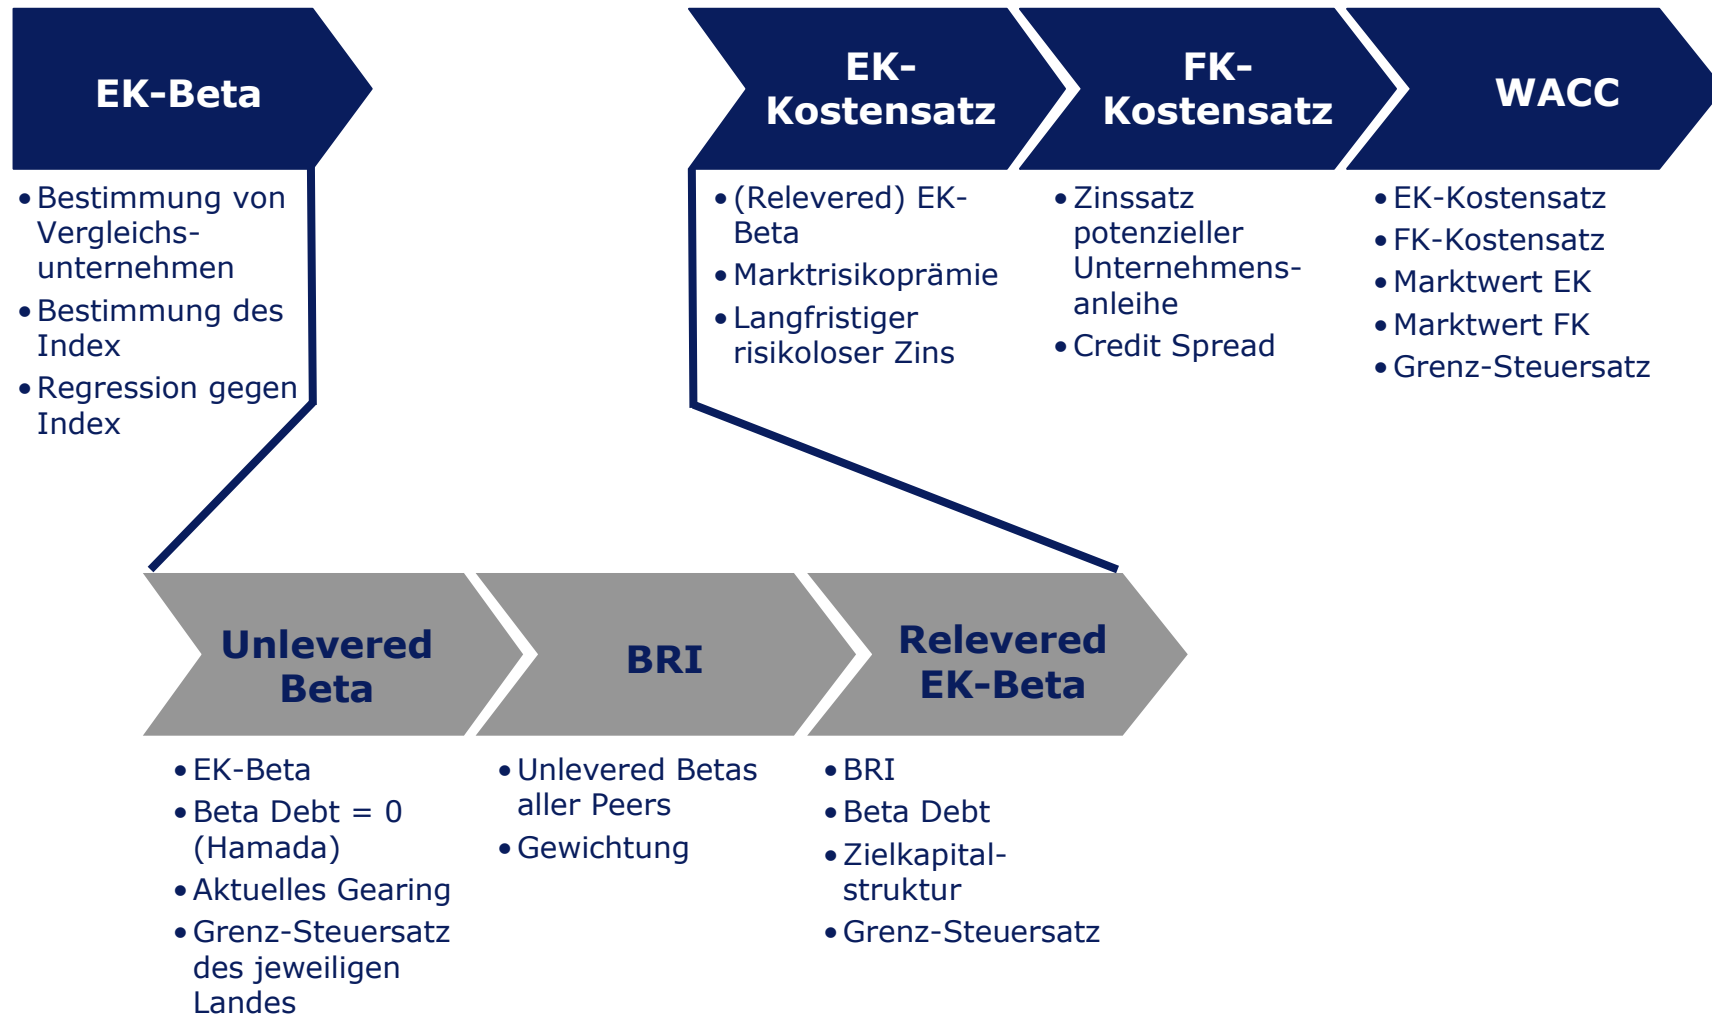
EK-Beta

• Bestimmung von Vergleichsunternehmen
• Bestimmung des Index
• Regression gegen Index

EK-Kostensatz

• (Relevered) EK-Beta
• Marktrisikoprämie
• Langfristiger risikoloser Zins

FK-Kostensatz

• Zinssatz potenzieller Unternehmensanleihe
• Credit Spread

WACC

• EK-Kostensatz
• FK-Kostensatz
• Marktwert EK
• Marktwert FK
• Grenz-Steuersatz

Unlevered Beta

• EK-Beta
• Beta Debt = 0 (Hamada)
• Aktuelles Gearing
• Grenz-Steuersatz des jeweiligen Landes

BRI

• Unlevered Betas aller Peers
• Gewichtung

Relevered EK-Beta

• BRI
• Beta Debt
• Zielkapitalstruktur
• Grenz-Steuersatz